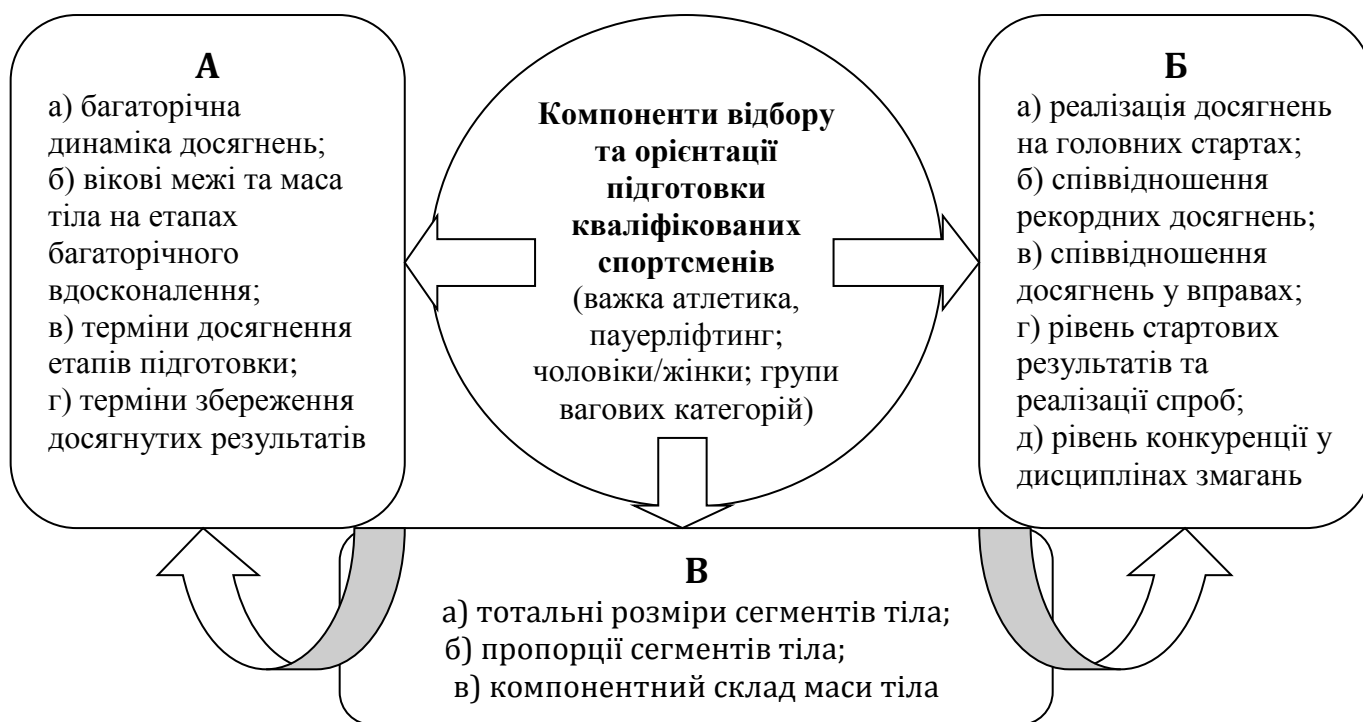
А
а) багаторічна динаміка досягнень;
б) вікові межі та маса тіла на етапах багаторічного вдосконалення;
в) терміни досягнення етапів підготовки;
г) терміни збереження досягнутих результатів

Компоненти відбору та орієнтації підготовки кваліфікованих спортсменів
(важка атлетика, пауерліфтинг; чоловіки/жінки; групи вагових категорій)

Б
а) реалізація досягнень на головних стартах;
б) співвідношення рекордних досягнень;
в) співвідношення досягнень у вправах;
г) рівень стартових результатів та реалізації спроб;
д) рівень конкуренції у дисциплінах змагань

В
а) тотальні розміри сегментів тіла;
б) пропорції сегментів тіла;
в) компонентний склад маси тіла